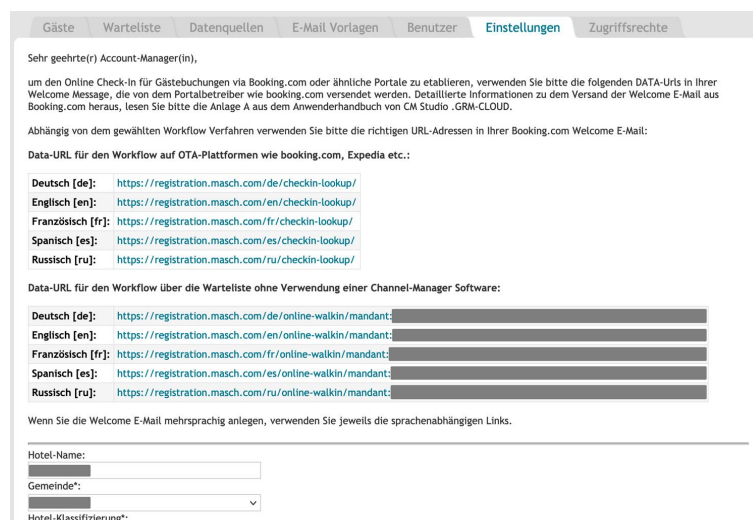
Gäste | Warteliste | Datenquellen | E-Mail Vorlagen | Benutzer | Einstellungen | Zugriffsrechte

Sehr geehrte(r) Account-Manager(in),

um den Online Check-In für Gästebuchungen via Booking.com oder ähnliche Portale zu etablieren, verwenden Sie bitte die folgenden DATA-Urls in Ihrer Welcome Message, die von dem Portalbetreiber wie booking.com versendet werden. Detaillierte Informationen zu dem Versand der Welcome E-Mail aus Booking.com heraus, lesen Sie bitte die Anlage A aus dem Anwenderhandbuch von CM Studio .GRM-CLOUD.

Abhängig von dem gewählten Workflow Verfahren verwenden Sie bitte die richtigen URL-Adressen in Ihrer Booking.com Welcome E-Mail:

Data-URL für den Workflow auf OTA-Plattformen wie booking.com, Expedia etc.:

| Deutsch [de]: | https://registration.masch.com/de/checkin-lookup/ |
|---|---|
| Englisch [en]: | https://registration.masch.com/en/checkin-lookup/ |
| Französisch [fr]: | https://registration.masch.com/fr/checkin-lookup/ |
| Spanisch [es]: | https://registration.masch.com/es/checkin-lookup/ |
| Russisch [ru]: | https://registration.masch.com/ru/checkin-lookup/ |

Data-URL für den Workflow über die Warteliste ohne Verwendung einer Channel-Manager Software:

| Deutsch [de]: | https://registration.masch.com/de/online-walkin/mandant:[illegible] |
|---|---|
| Englisch [en]: | https://registration.masch.com/en/online-walkin/mandant:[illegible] |
| Französisch [fr]: | https://registration.masch.com/fr/online-walkin/mandant:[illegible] |
| Spanisch [es]: | https://registration.masch.com/es/online-walkin/mandant:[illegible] |
| Russisch [ru]: | https://registration.masch.com/ru/online-walkin/mandant:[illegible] |

Wenn Sie die Welcome E-Mail mehrsprachig anlegen, verwenden Sie jeweils die sprachenabhängigen Links.

Hotel-Name:
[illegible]
Gemeinde*:
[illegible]
Hotel-Klassifizierung*: